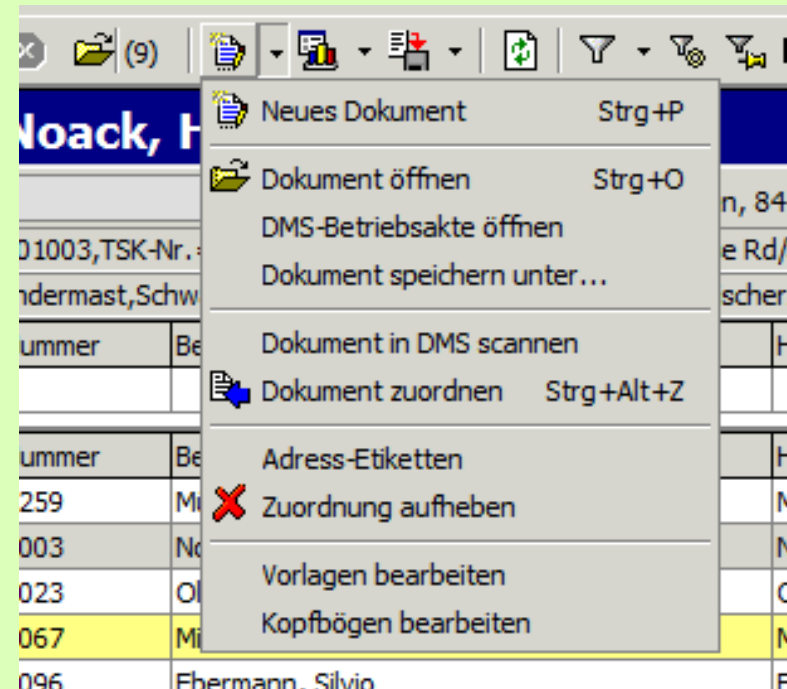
(9)

Noack, H

Neues Dokument Strg+P

Dokument öffnen Strg+O

DMS-Betriebsakte öffnen

Dokument speichern unter...

Dokument in DMS scannen

Dokument zuordnen Strg+Alt+Z

Adress-Etiketten

Zuordnung aufheben

Vorlagen bearbeiten

Kopfbögen bearbeiten

n, 84

01003,TSK-Nr.

e Rd/

ndermast,Schw

scher

ummer | Be | H

ummer | Be | H

259 | Mu | M

003 | No | N

023 | Ol | O

067 | Mi | M

096 | Ebermann, Silvio | E